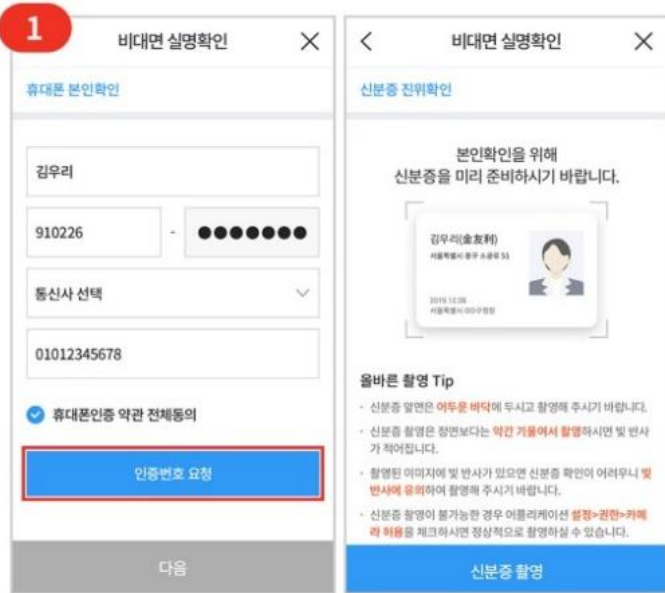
1

비대면 실명확인

휴대폰 본인확인

김우리

910226 - ●●●●●●●

통신사 선택

01012345678

휴대폰인증 약관 전체동의

인증번호 요청

다음

비대면 실명확인

신분증 진위확인

본인확인을 위해
신분증을 미리 준비하시기 바랍니다.

김우리(金友利)
서울특별시 중구 소공로 51

2019.12.08
서울특별시 OO구청장

올바른 촬영 Tip

· 신분증 앞면은 어두운 바닥에 두시고 촬영해 주시기 바랍니다.

· 신분증 촬영은 정면보다는 약간 기울여서 촬영하시면 빛 반사가 적어집니다.

· 촬영된 이미지에 빛 반사가 있으면 신분증 확인이 어려우니 빛 반사에 유의하여 촬영해 주시기 바랍니다.

· 신분증 촬영이 불가능한 경우 어플리케이션 설정>권한>카메라 허용을 체크하시면 정상적으로 촬영하실 수 있습니다.

신분증 촬영